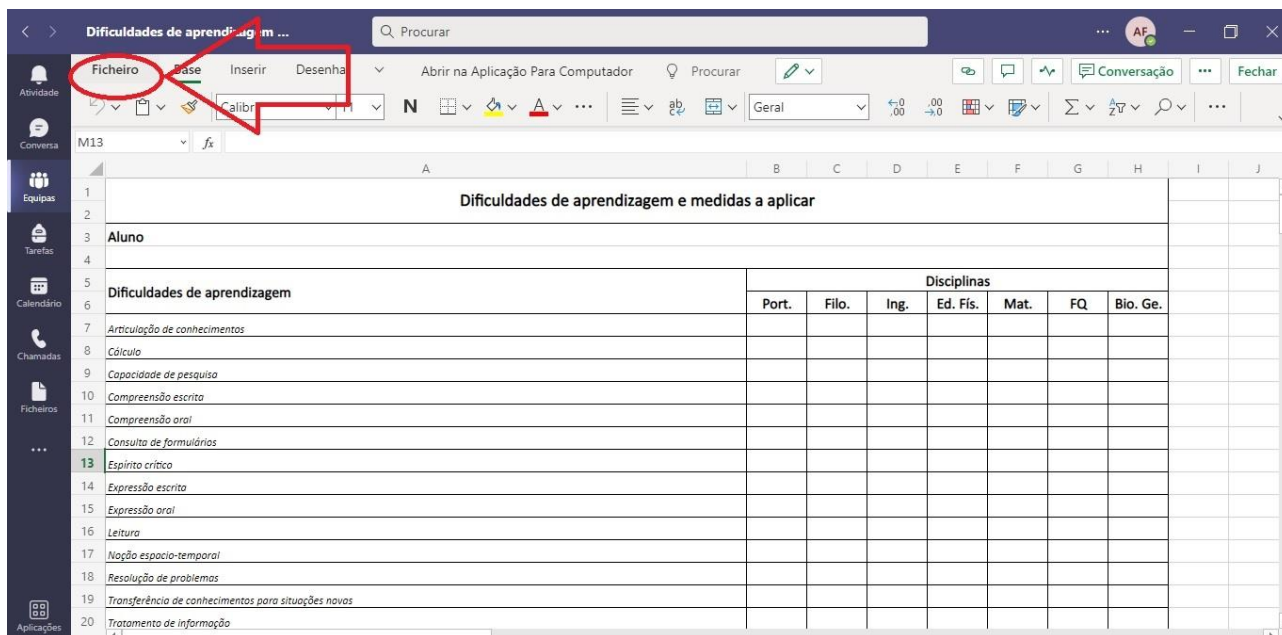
Dificuldades de aprendizagem ...

Procurar

AF

Atividade

Conversa

Equipas

Tarefas

Calendário

Chamadas

Ficheiros

...

Aplicações

Ficheiro Base Inserir Desenhar Abrir na Aplicação Para Computador Procurar Conversação ... Fechar

Calibri 11 N Geral

M13 $f_x$

| | A | B | C | D | E | F | G | H | I | J |
|---|---|---|---|---|---|---|---|---|---|---|
| 1 | Dificuldades de aprendizagem e medidas a aplicar | | | | | | | | | |
| 2 | | | | | | | | | | |
| 3 | Aluno | | | | | | | | | |
| 4 | | | | | | | | | | |
| 5 | Dificuldades de aprendizagem | Disciplinas | | | | | | | | |
| 6 | | Port. | Filo. | Ing. | Ed. Fís. | Mat. | FQ | Bio. Ge. | | |
| 7 | Articulação de conhecimentos | | | | | | | | | |
| 8 | Cálculo | | | | | | | | | |
| 9 | Capacidade de pesquisa | | | | | | | | | |
| 10 | Compreensão escrita | | | | | | | | | |
| 11 | Compreensão oral | | | | | | | | | |
| 12 | Consulta de formulários | | | | | | | | | |
| 13 | Espírito crítico | | | | | | | | | |
| 14 | Expressão escrita | | | | | | | | | |
| 15 | Expressão oral | | | | | | | | | |
| 16 | Leitura | | | | | | | | | |
| 17 | Noção espacio-temporal | | | | | | | | | |
| 18 | Resolução de problemas | | | | | | | | | |
| 19 | Transferência de conhecimentos para situações novas | | | | | | | | | |
| 20 | Tratamento de informação | | | | | | | | | |